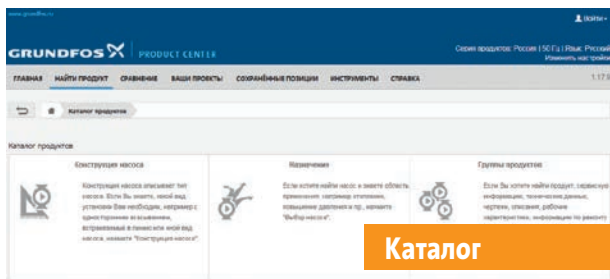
www.grundfos.ru

Войти

GRUNDFOS PRODUCT CENTER

Серия продуктов: Россия | 50 Гц | Язык: Русский
Изменить настройки

ГЛАВНАЯ НАЙТИ ПРОДУКТ СРАВНЕНИЕ ВАШИ ПРОЕКТЫ СОХРАНЁННЫЕ ПОЗИЦИИ ИНСТРУМЕНТЫ СПРАВКА

1.17.9

Каталог продуктов

Каталог продуктов

Конструкция насоса

Конструкция насоса описывает тип насоса. Если Вы знаете, какой вид установки Вам необходим, например с односторонним всасыванием, встраиваемый в линию или иной вид насоса, нажмите "Конструкция насоса".

Назначение

Если хотите найти насос и знаете область применения, например отопление, повышение давления и пр., нажмите "Выбор насоса".

Группы продуктов

Если Вы хотите найти продукт, сервисную информацию, технические данные, чертежи, описания, рабочие характеристики, информацию по ремонту

Каталог